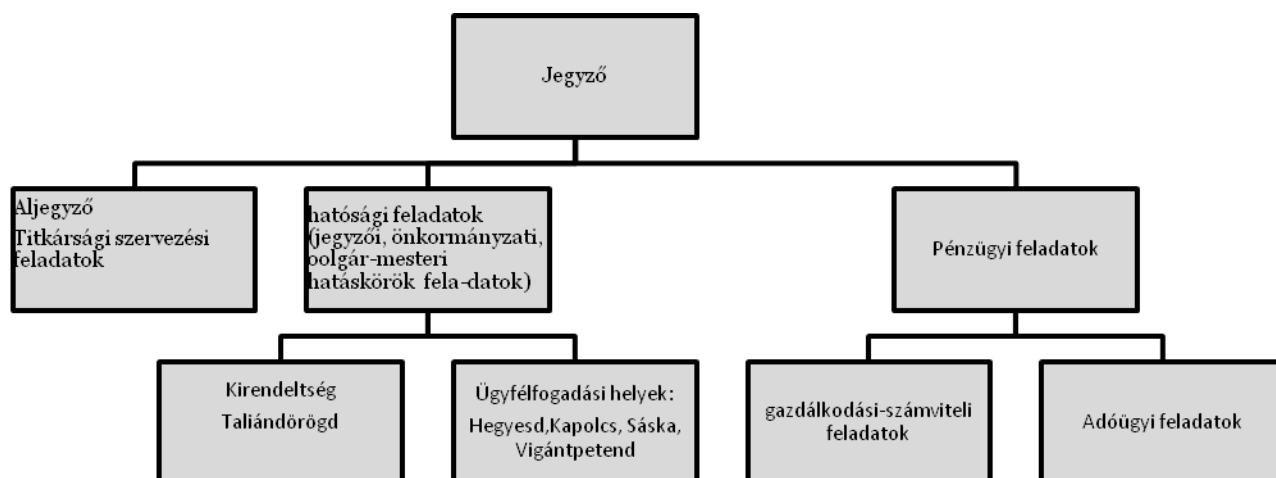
Jegyző

Aljegyző
Titkársági szervezési feladatok

hatósági feladatok (jegyzői, önkormányzati, polgár-mesteri hatáskörök fela-datok)

Pénzügyi feladatok

Kirendeltség
Taliándörögd

Ügyfélfogadási helyek:
Hegyesd,Kapolcs, Sáska, Vigántpetend

gazdálkodási-számviteli feladatok

Adóügyi feladatok